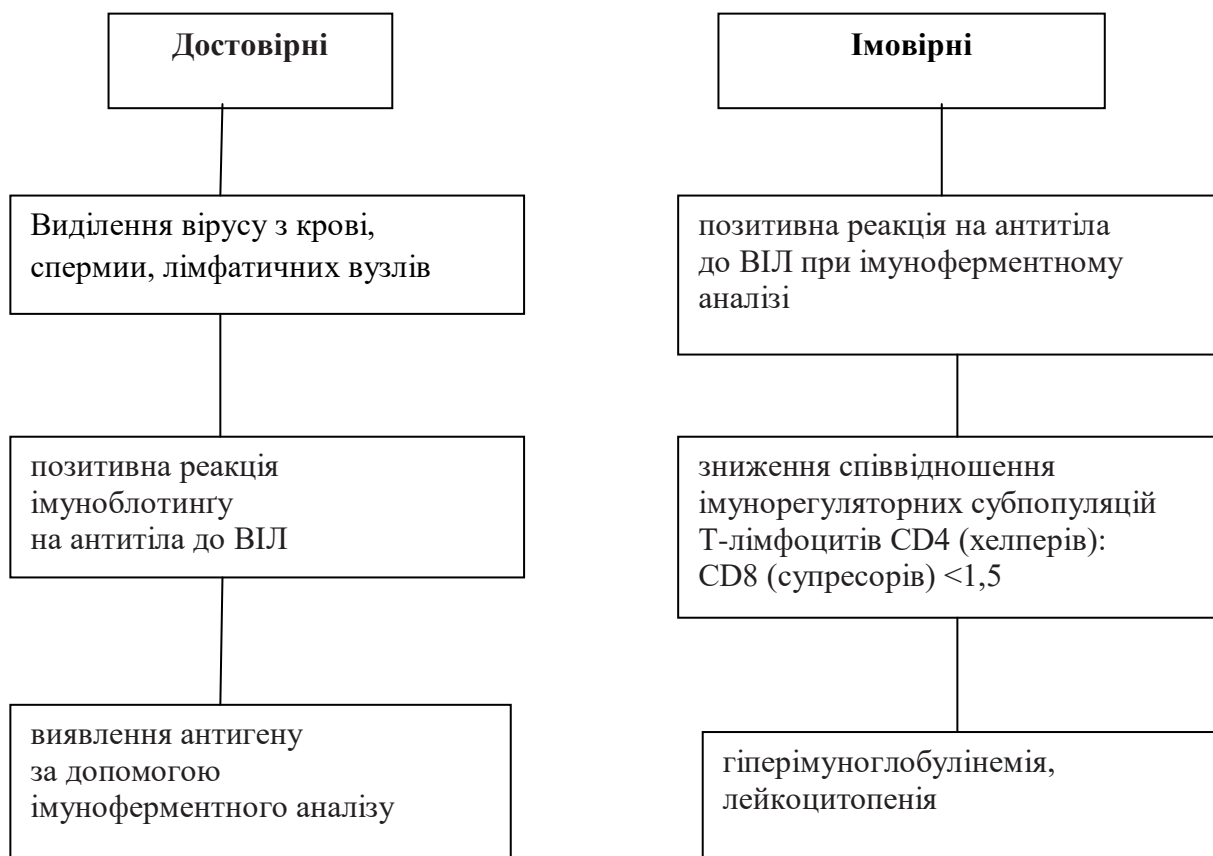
Достовірні

Виділення вірусу з крові, спермии, лімфатичних вузлів

позитивна реакція імуноблотинґу на антитіла до ВІЛ

виявлення антигену за допомогою імуноферментного аналізу

Імовірні

позитивна реакція на антитіла до ВІЛ при імуноферментному аналізі

зниження співвідношення імунорегуляторних субпопуляцій Т-лімфоцитів CD4 (хелперів): CD8 (супресорів) <1,5

гіперімуноглобулінемія, лейкоцитопенія